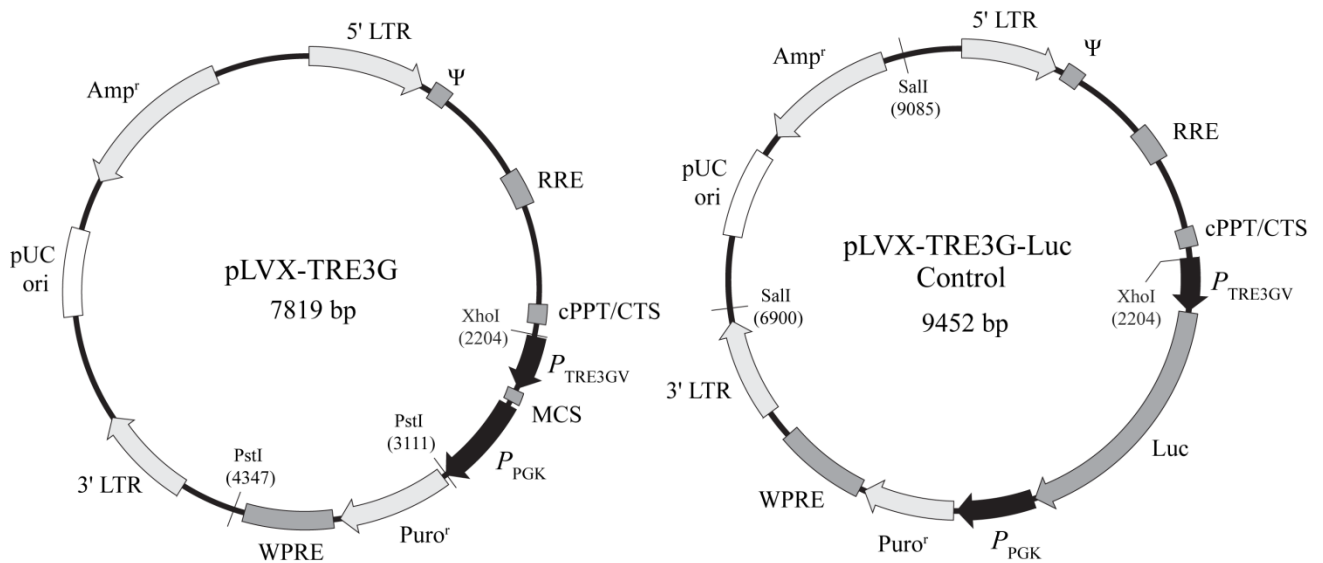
5' LTR

$\Psi$

Amp$^r$

RRE

pUC ori

pLVX-TRE3G

7819 bp

XhoI (2204)

cPPT/CTS

$P_{TRE3GV}$

MCS

PstI (3111)

$P_{PGK}$

PstI (4347)

3' LTR

Puro$^r$

WPRE

5' LTR

$\Psi$

Amp$^r$

SalI (9085)

RRE

pUC ori

pLVX-TRE3G-Luc Control

9452 bp

cPPT/CTS

XhoI (2204)

$P_{TRE3GV}$

SalI (6900)

3' LTR

Luc

WPRE

Puro$^r$

$P_{PGK}$